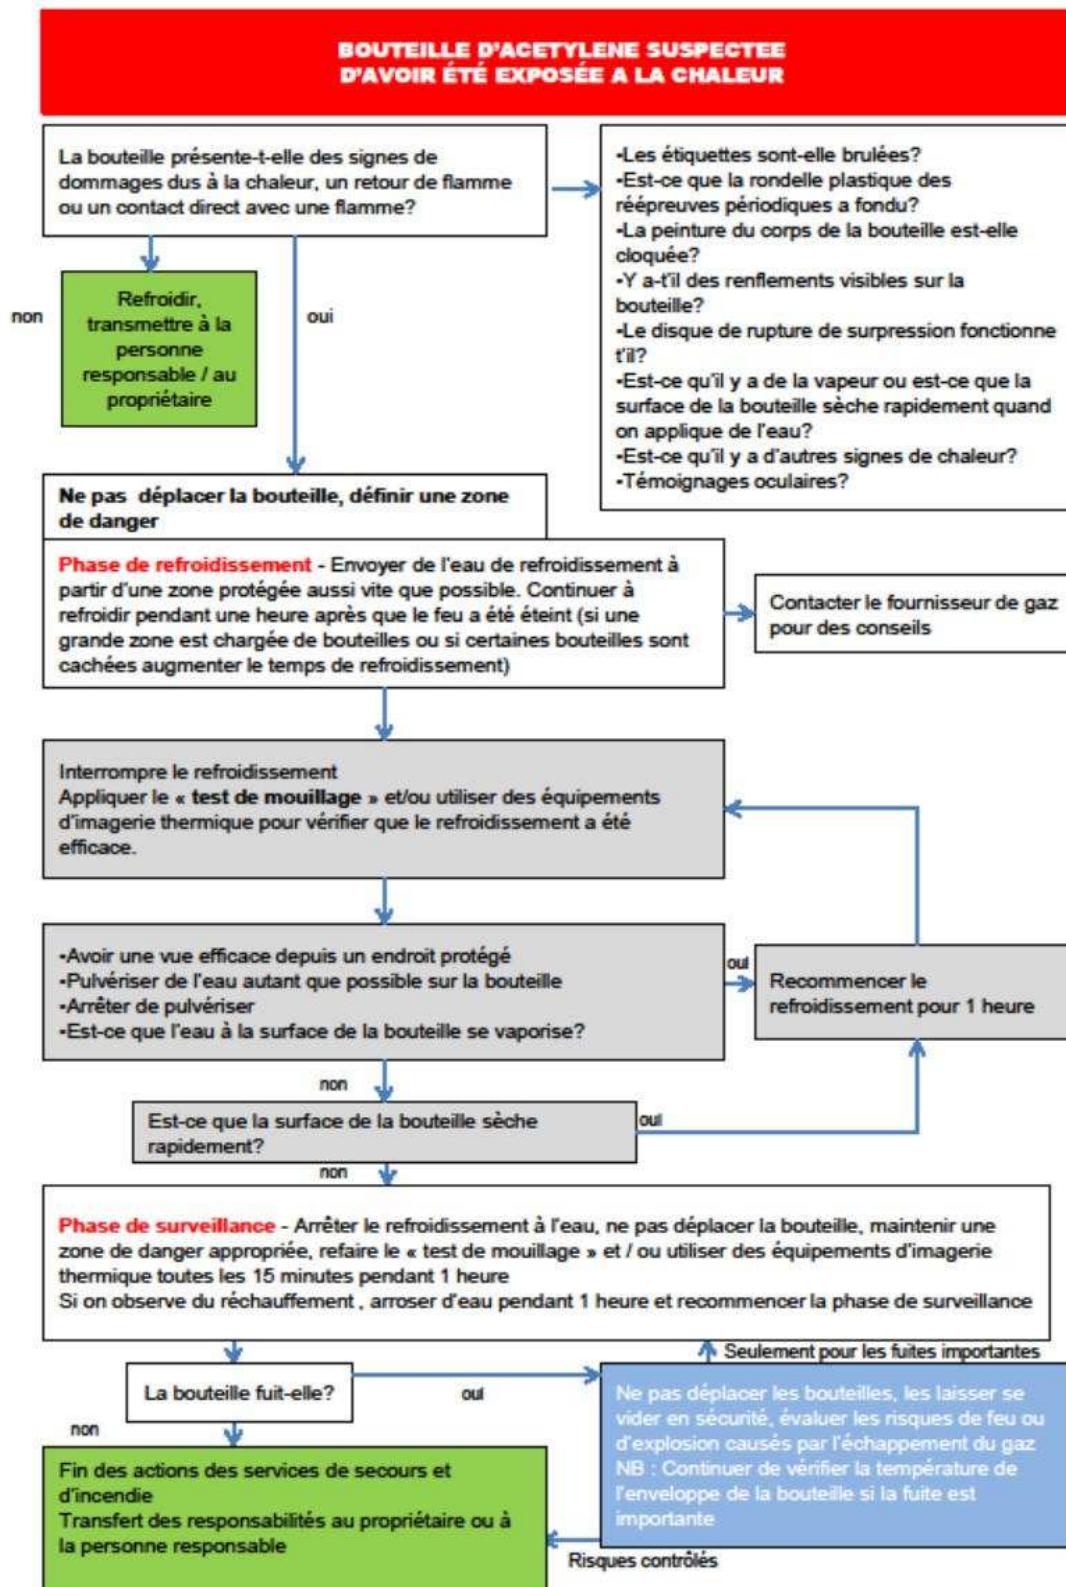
BOUTEILLE D'ACETYLENE SUSPECTEE
D'AVOIR ÉTÉ EXPOSÉE A LA CHALEUR

La bouteille présente-t-elle des signes de dommages dus à la chaleur, un retour de flamme ou un contact direct avec une flamme?

-Les étiquettes sont-elle brulées?
-Est-ce que la rondelle plastique des réépreuves périodiques a fondu?
-La peinture du corps de la bouteille est-elle cloquée?
-Y a-t'il des renflements visibles sur la bouteille?
-Le disque de rupture de surpression fonctionne t'il?
-Est-ce qu'il y a de la vapeur ou est-ce que la surface de la bouteille sèche rapidement quand on applique de l'eau?
-Est-ce qu'il y a d'autres signes de chaleur?
-Témoignages oculaires?

non

Refroidir, transmettre à la personne responsable / au propriétaire

oui

Ne pas déplacer la bouteille, définir une zone de danger

Phase de refroidissement - Envoyer de l'eau de refroidissement à partir d'une zone protégée aussi vite que possible. Continuer à refroidir pendant une heure après que le feu a été éteint (si une grande zone est chargée de bouteilles ou si certaines bouteilles sont cachées augmenter le temps de refroidissement)

Contacter le fournisseur de gaz pour des conseils

Interrompre le refroidissement
Appliquer le « test de mouillage » et/ou utiliser des équipements d'imagerie thermique pour vérifier que le refroidissement a été efficace.

-Avoir une vue efficace depuis un endroit protégé
-Pulvériser de l'eau autant que possible sur la bouteille
-Arrêter de pulvériser
-Est-ce que l'eau à la surface de la bouteille se vaporise?

oui

Recommencer le refroidissement pour 1 heure

non

Est-ce que la surface de la bouteille sèche rapidement?

oui

non

Phase de surveillance - Arrêter le refroidissement à l'eau, ne pas déplacer la bouteille, maintenir une zone de danger appropriée, refaire le « test de mouillage » et / ou utiliser des équipements d'imagerie thermique toutes les 15 minutes pendant 1 heure
Si on observe du réchauffement, arroser d'eau pendant 1 heure et recommencer la phase de surveillance

Seulement pour les fuites importantes

La bouteille fuit-elle?

oui

Ne pas déplacer les bouteilles, les laisser se vider en sécurité, évaluer les risques de feu ou d'explosion causés par l'échappement du gaz
NB : Continuer de vérifier la température de l'enveloppe de la bouteille si la fuite est importante

non

Fin des actions des services de secours et d'incendie
Transfert des responsabilités au propriétaire ou à la personne responsable

Risques contrôlés